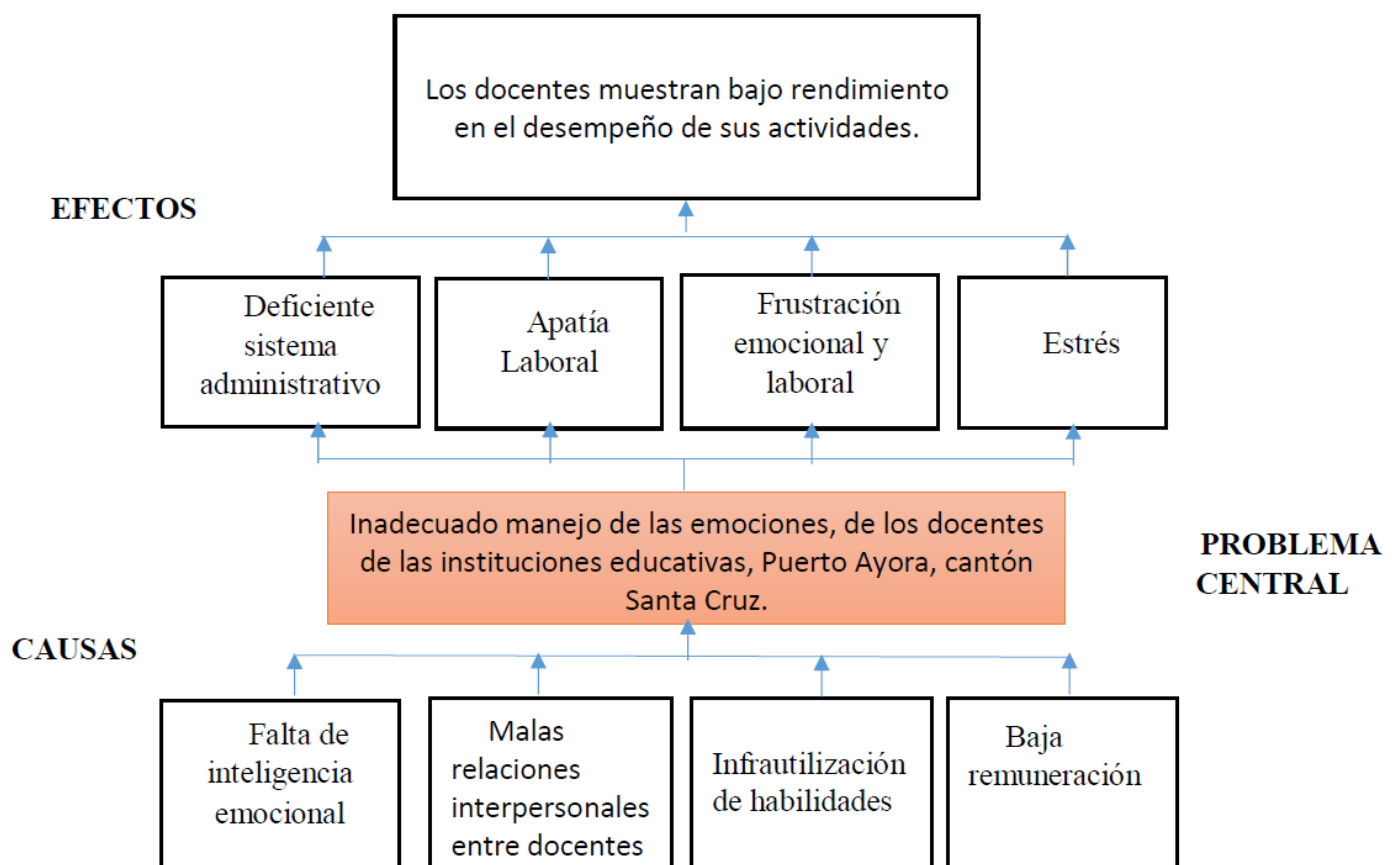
Los docentes muestran bajo rendimiento en el desempeño de sus actividades.

EFECTOS

Deficiente sistema administrativo

Apatía Laboral

Frustración emocional y laboral

Estrés

Inadecuado manejo de las emociones, de los docentes de las instituciones educativas, Puerto Ayora, cantón Santa Cruz.

PROBLEMA CENTRAL

CAUSAS

Falta de inteligencia emocional

Malas relaciones interpersonales entre docentes

Infrautilización de habilidades

Baja remuneración